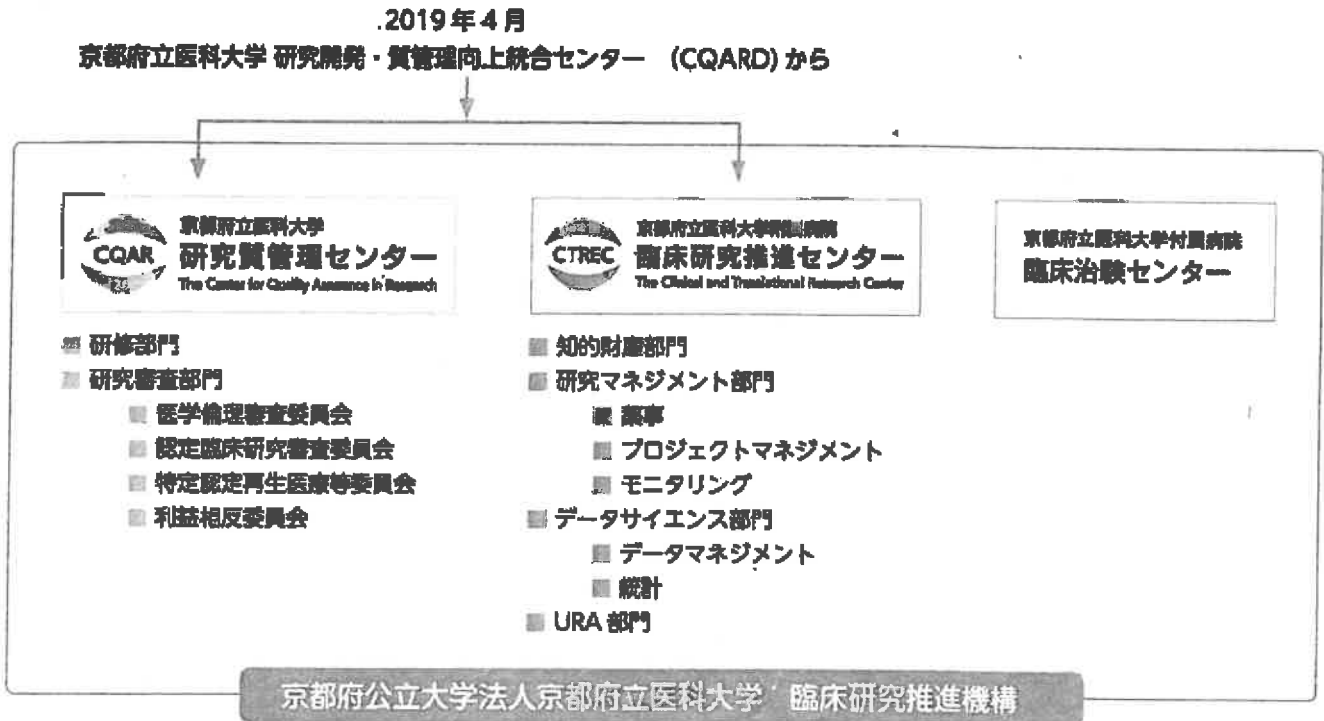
.2019年4月
京都府立医科大学 研究開発・質管理向上統合センター (CQARD) から

CQAR
京都府立医科大学
研究質管理センター
The Center for Quality Assurance in Research

CTREC
京都府立医科大学附属病院
臨床研究推進センター
The Clinical and Translational Research Center

京都府立医科大学附属病院
臨床治験センター

研修部門
研究審査部門
医学倫理審査委員会
認定臨床研究審査委員会
特定認定再生医療等委員会
利益相反委員会

知的財産部門
研究マネジメント部門
薬事
プロジェクトマネジメント
モニタリング
データサイエンス部門
データマネジメント
統計
URA 部門

京都府公立大学法人京都府立医科大学 臨床研究推進機構